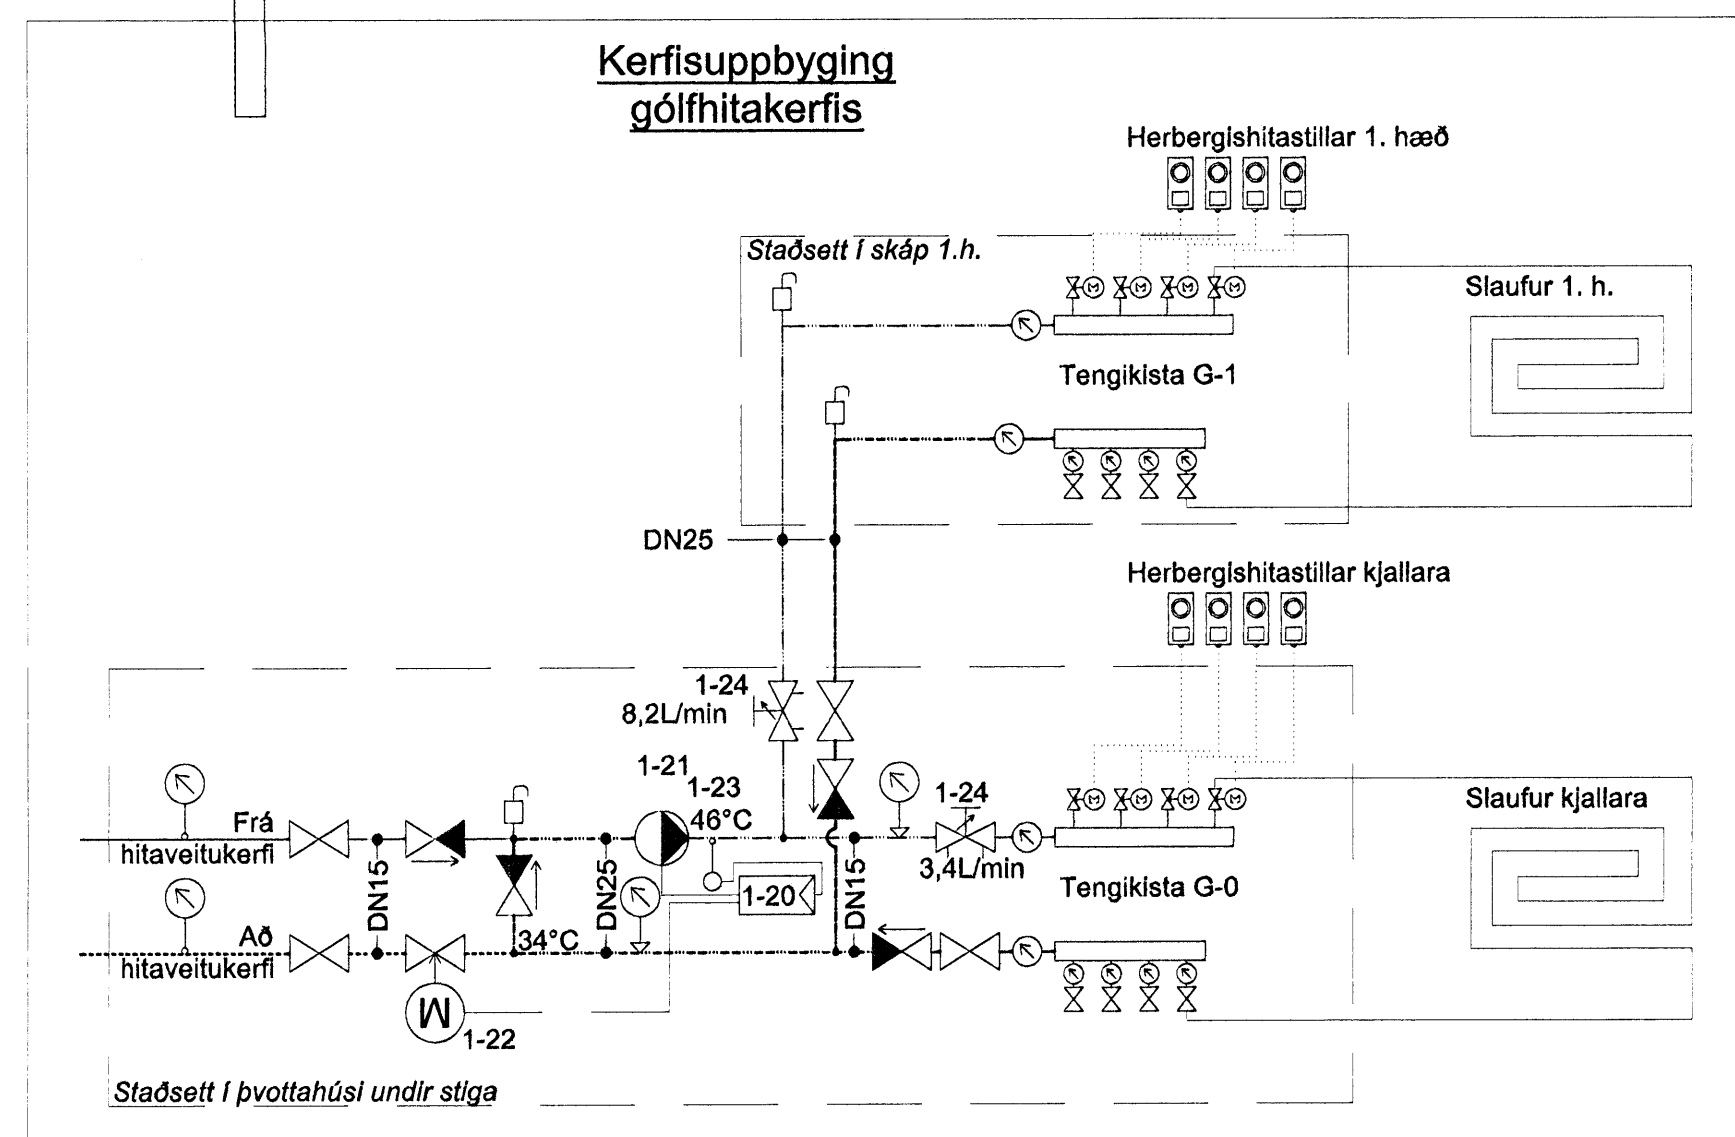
Kerfisuppbyging gólfhitakerfis

Herbergishitastillar 1. hæð

Staðsett í skáp 1.h.

Slaufur 1. h.

Tengikista G-1

DN25

Herbergishitastillar kjallara

1-24
8,2L/min

1-21
1-23
46°C

1-24

Slaufur kjallara

Frá
hitaveitukerfi

DN15

DN25

1-20

DN15

3,4L/min

Tengikista G-0

Að
hitaveitukerfi

34°C

M
1-22

Staðsett í þvottahúsi undir stiga